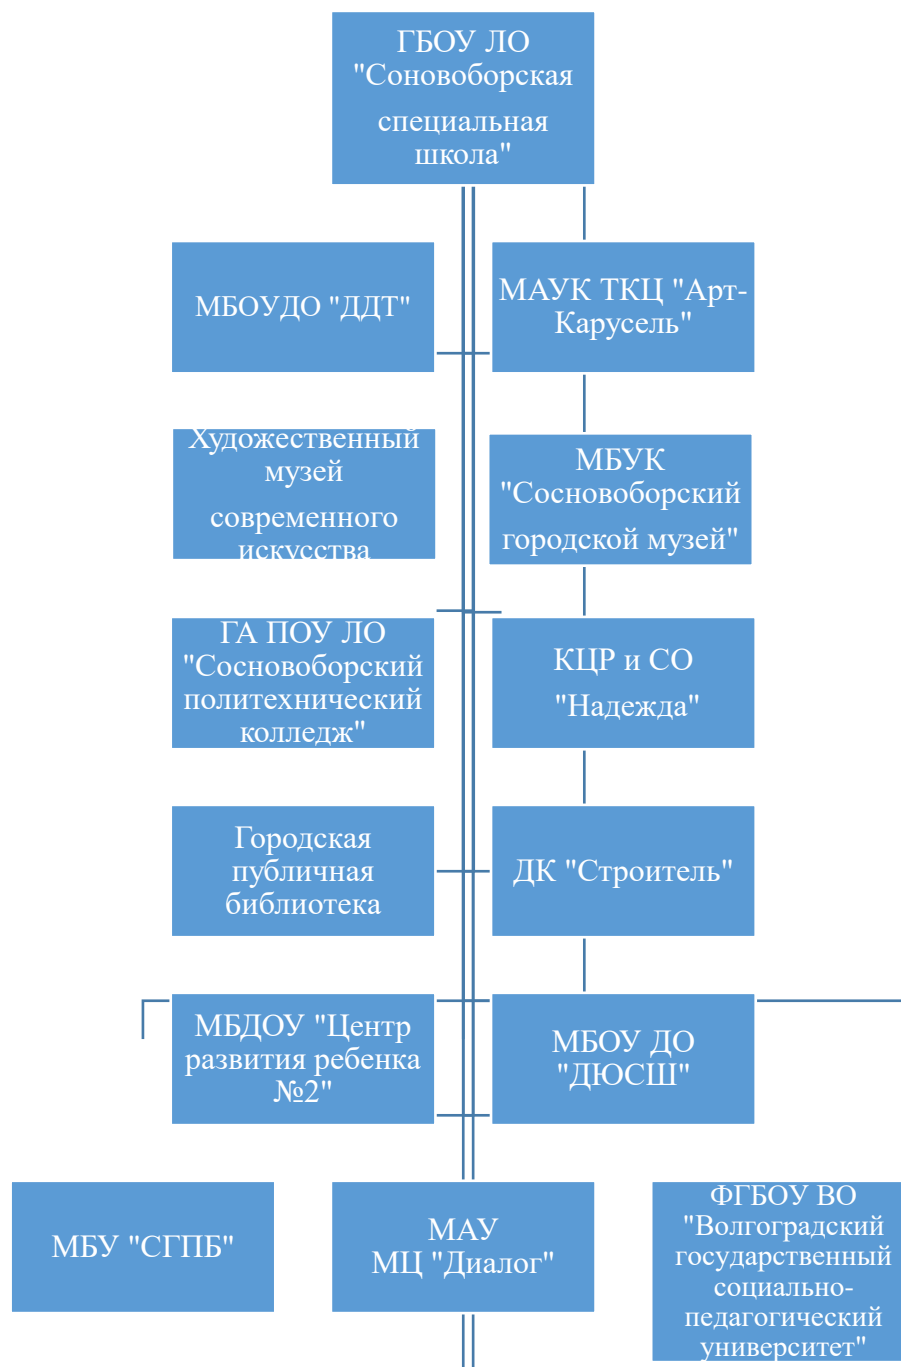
ГБОУ ЛО "Соновоборская специальная школа"

МБОУДО "ДДТ"

МАУК ТКЦ "Арт-Карусель"

Художественный музей современного искусства

МБУК "Сосновоборский городской музей"

ГА ПОУ ЛО "Сосновоборский политехнический колледж"

КЦР и СО "Надежда"

Городская публичная библиотека

ДК "Строитель"

МБДОУ "Центр развития ребенка №2"

МБОУ ДО "ДЮСШ"

МБУ "СГПБ"

МАУ МЦ "Диалог"

ФГБОУ ВО "Волгоградский государственный социально-педагогический университет"